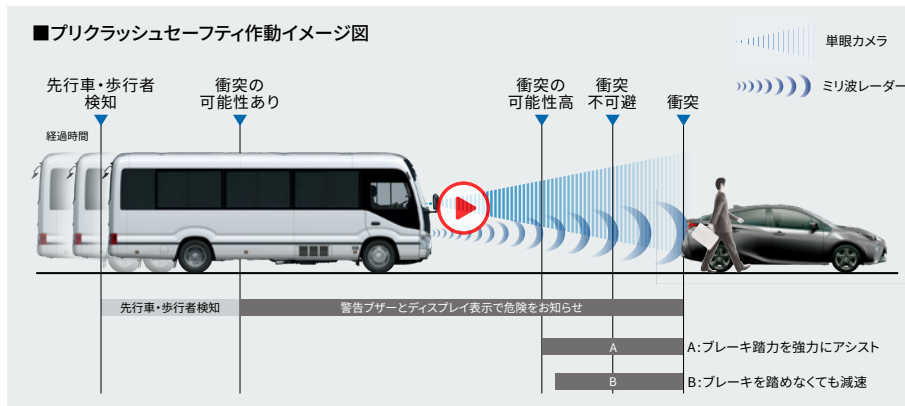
■プリクラッシュセーフティ作動イメージ図

単眼カメラ

ミリ波レーダー

先行車・歩行者検知

衝突の可能性あり

衝突の可能性高

衝突不可避

衝突

経過時間

先行車・歩行者検知

警告ブザーとディスプレイ表示で危険をお知らせ

A

A:ブレーキ踏力を強力にアシスト

B

B:ブレーキを踏めなくても減速